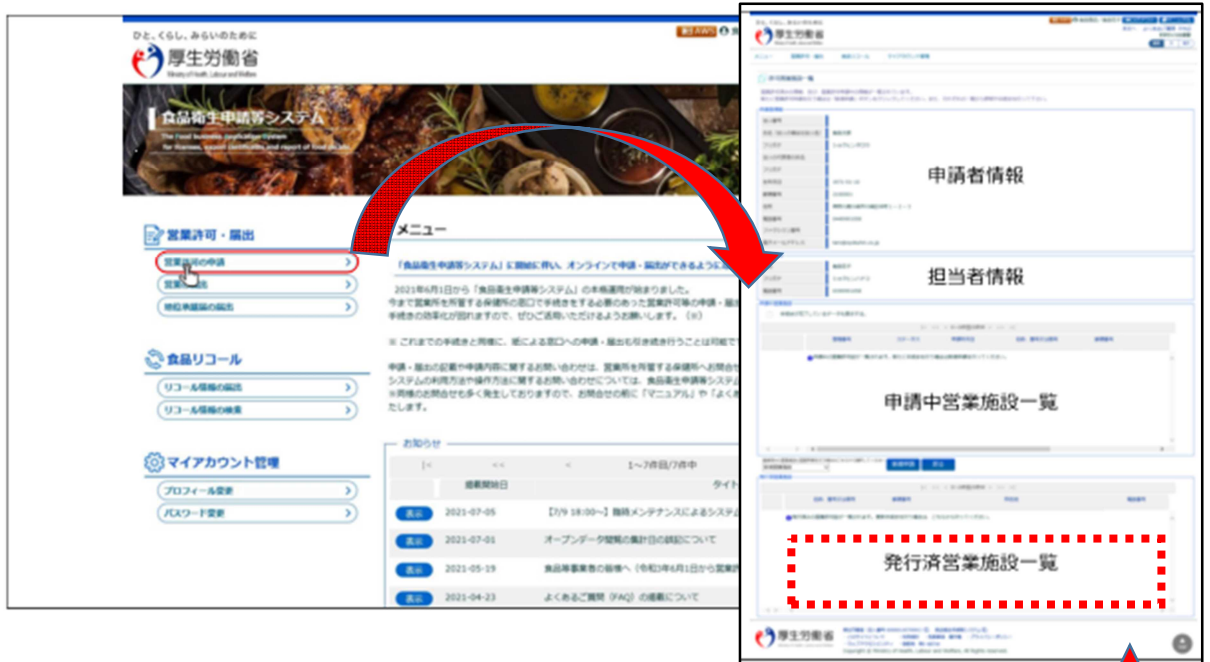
ひと、くらし、みらいのために
厚生労働省
Ministry of Health, Labour and Welfare

食品衛生申請等システム
The Food business Application System
for licenses, export certificates, and report of food recalls

営業許可・届出
営業許可の申請
営業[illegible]出
特定準備届の届出

食品リコール
リコール情報の届出
リコール情報の検索

マイアカウント管理
プロフィール変更
パスワード変更

メニュー
「食品衛生申請等システム」に開始に伴い、オンラインで申請・届出ができるよう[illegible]
2021年6月1日から「食品衛生申請等システム」の本格運用が始まりました。
今まで営業所を所管する保健所の窓口で手続きをする必要のあった営業許可等の申請・届出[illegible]
手続きの効率化が図れますので、ぜひご活用いただけるようお願いします。（※）
※ これまでの手続きと同様に、紙による窓口への申請・届出も引き続き行うことは可能で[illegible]
申請・届出の記載や申請内容に関するお問い合わせは、営業所を所管する保健所へお問合せ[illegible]
システムの利用方法や操作方法に関するお問い合わせについては、食品衛生申請等システム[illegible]
※同様のお問合せも多く発生しておりますので、お問合せの前に「マニュアル」や「よくあ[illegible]
たします。

お知らせ
|<　<<　<　1～7件目/7件中
掲載開始日　タイト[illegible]
表示　2021-07-05　【7/9 18:00～】臨時メンテナンスによるシステム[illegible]
表示　2021-07-01　オープンデータ閲覧の集計日の訂正について
表示　2021-05-19　食品等事業者の皆様へ（令和3年6月1日から営業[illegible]
表示　2021-04-23　よくあるご質問（FAQ）の掲載について

厚生労働省
申請者情報
担当者情報
申請中営業施設一覧
発行済営業施設一覧
厚生労働省